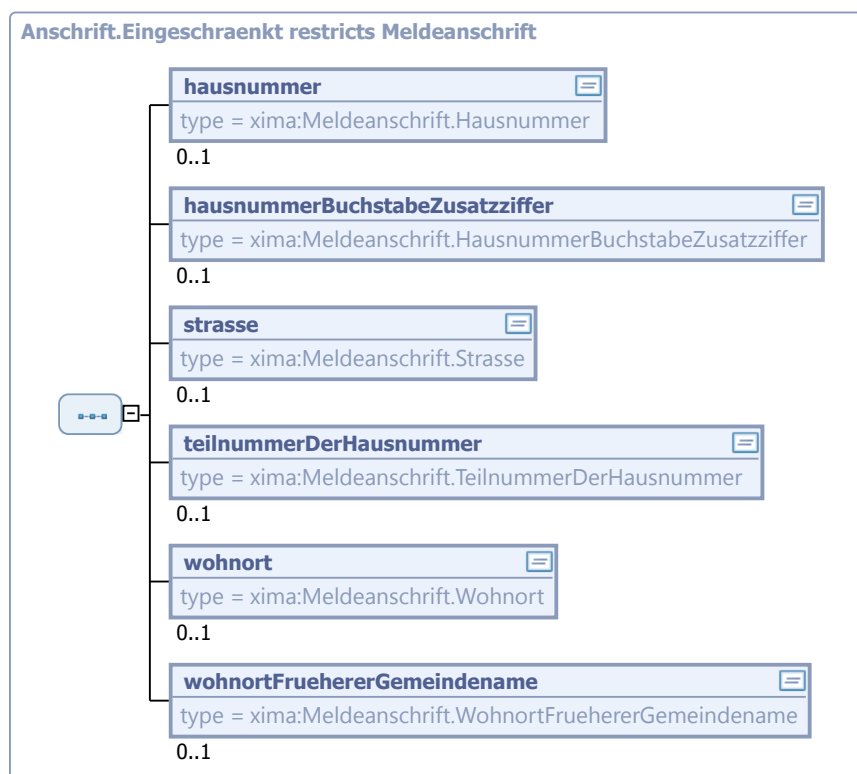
Anschrift.Eingeschraenkt restricts Meldeanschrift

hausnummer
type = xima:Meldeanschrift.Hausnummer
0..1

hausnummerBuchstabeZusatzziffer
type = xima:Meldeanschrift.HausnummerBuchstabeZusatzziffer
0..1

strasse
type = xima:Meldeanschrift.Strasse
0..1

teilnummerDerHausnummer
type = xima:Meldeanschrift.TeilnummerDerHausnummer
0..1

wohnort
type = xima:Meldeanschrift.Wohnort
0..1

wohnortFruehererGemeindename
type = xima:Meldeanschrift.WohnortFruehererGemeindename
0..1